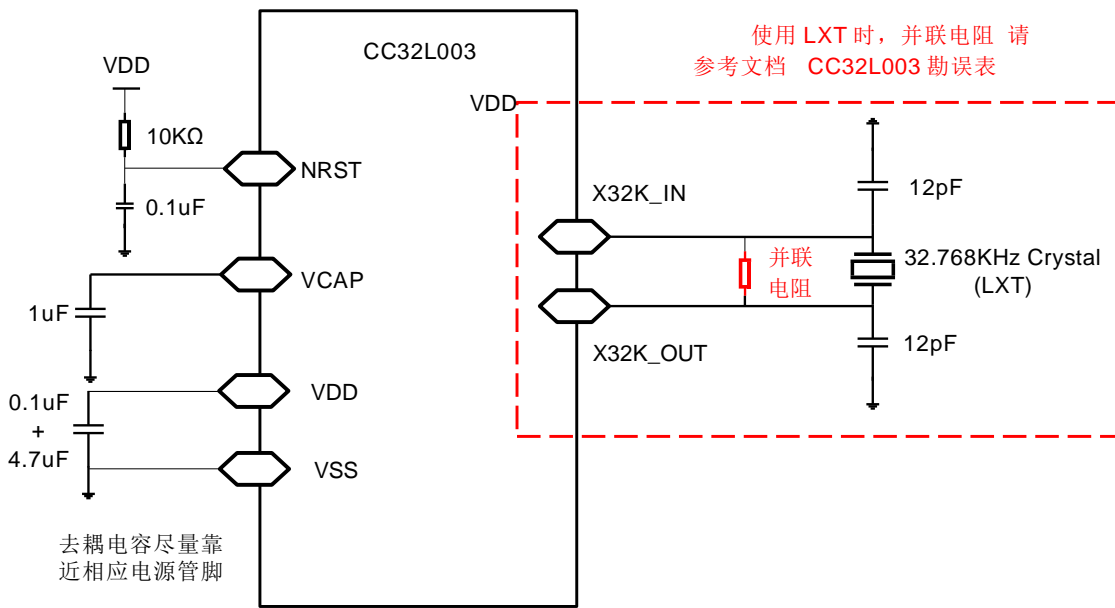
CC32L003

使用 LXT 时，并联电阻 请
参考文档 CC32L003 勘误表

VDD

VDD

10KΩ

NRST

0.1uF

VCAP

1uF

VDD

0.1uF
+
4.7uF

VSS

X32K_IN

并联
电阻

X32K_OUT

12pF

32.768KHz Crystal
(LXT)

12pF

去耦电容尽量靠
近相应电源管脚